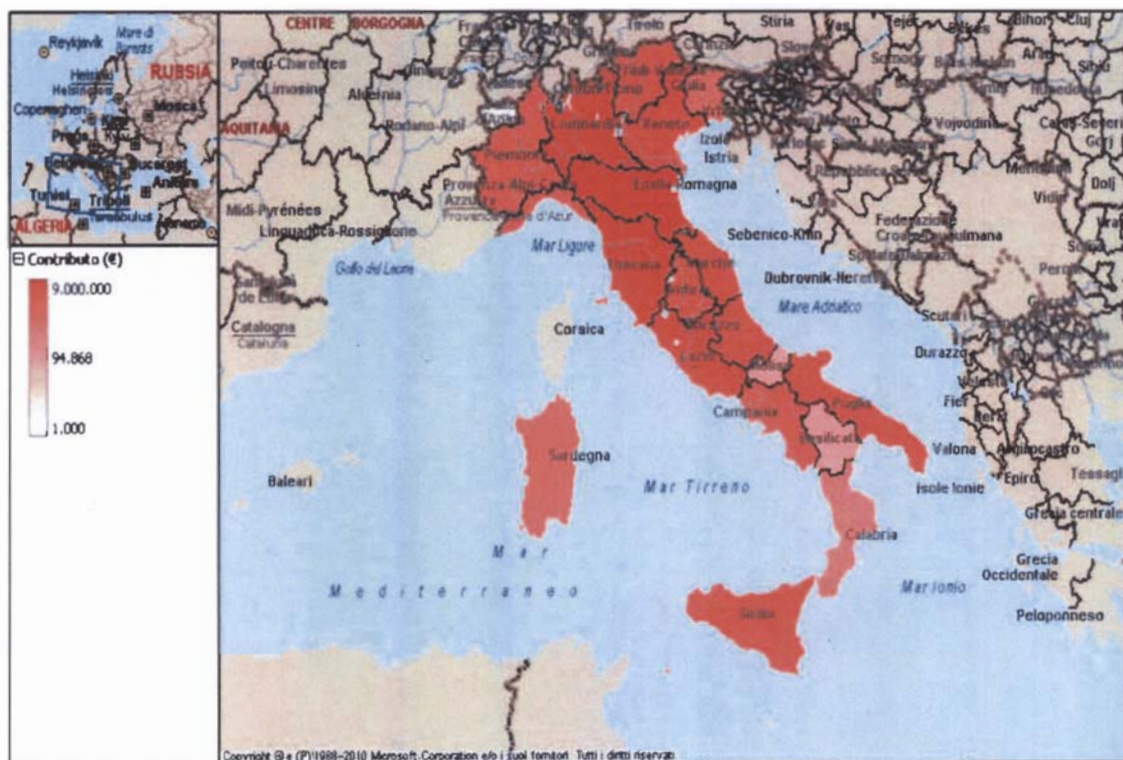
Reykjavik
Mare di Barents
RUSSIA
Helsinki
Helsingfors
Copenaghen
Mosca
Praga
Kiev
Belgrado
Bucarest
Ankara
Tunisi
Tripoli
Tarabulus
Atene
ALGERIA

⊟ Contributo (€)
9.000.000
94.868
1.000

CENTRE
BORGOGNA
Tirolo
Stiria
Cluj
Poitou-Charentes
Limosino
Alvernia
Rodano-Alpi
AQUITANIA
Midi-Pyrénées
Linguadoca-Rossiglione
Lombardia
Veneto
Piemonte
Emilia-Romagna
Izola
Istria
Provenza-Alpi-Azzurra
Provence-Alpes-Côte d'Azur
Mar Ligure
Golfo del Leone
Toscana
Marche
Umbria
Lazio
Sebenico-Knin
Dubrovnik-Neretva
Mare Adriatico
Federazione Croato-Musulmana
Vojvodina
Vidin
Dolj
Catalogna
Cataluña
Corsica
Scutari
Durazzo
Fier
Valona
Campania
Puglia
Basilicata
Sardegna
Baleari
Mar Tirreno
Isole Ionie
Epiro
Grecia centrale
Calabria
Mar
Mediterraneo
Grecia Occidentale
Mar Ionio
Sicilia
Peloponneso
Copyright © e (P)1988–2010 Microsoft Corporation e/o i suoi fornitori. Tutti i diritti riservati.